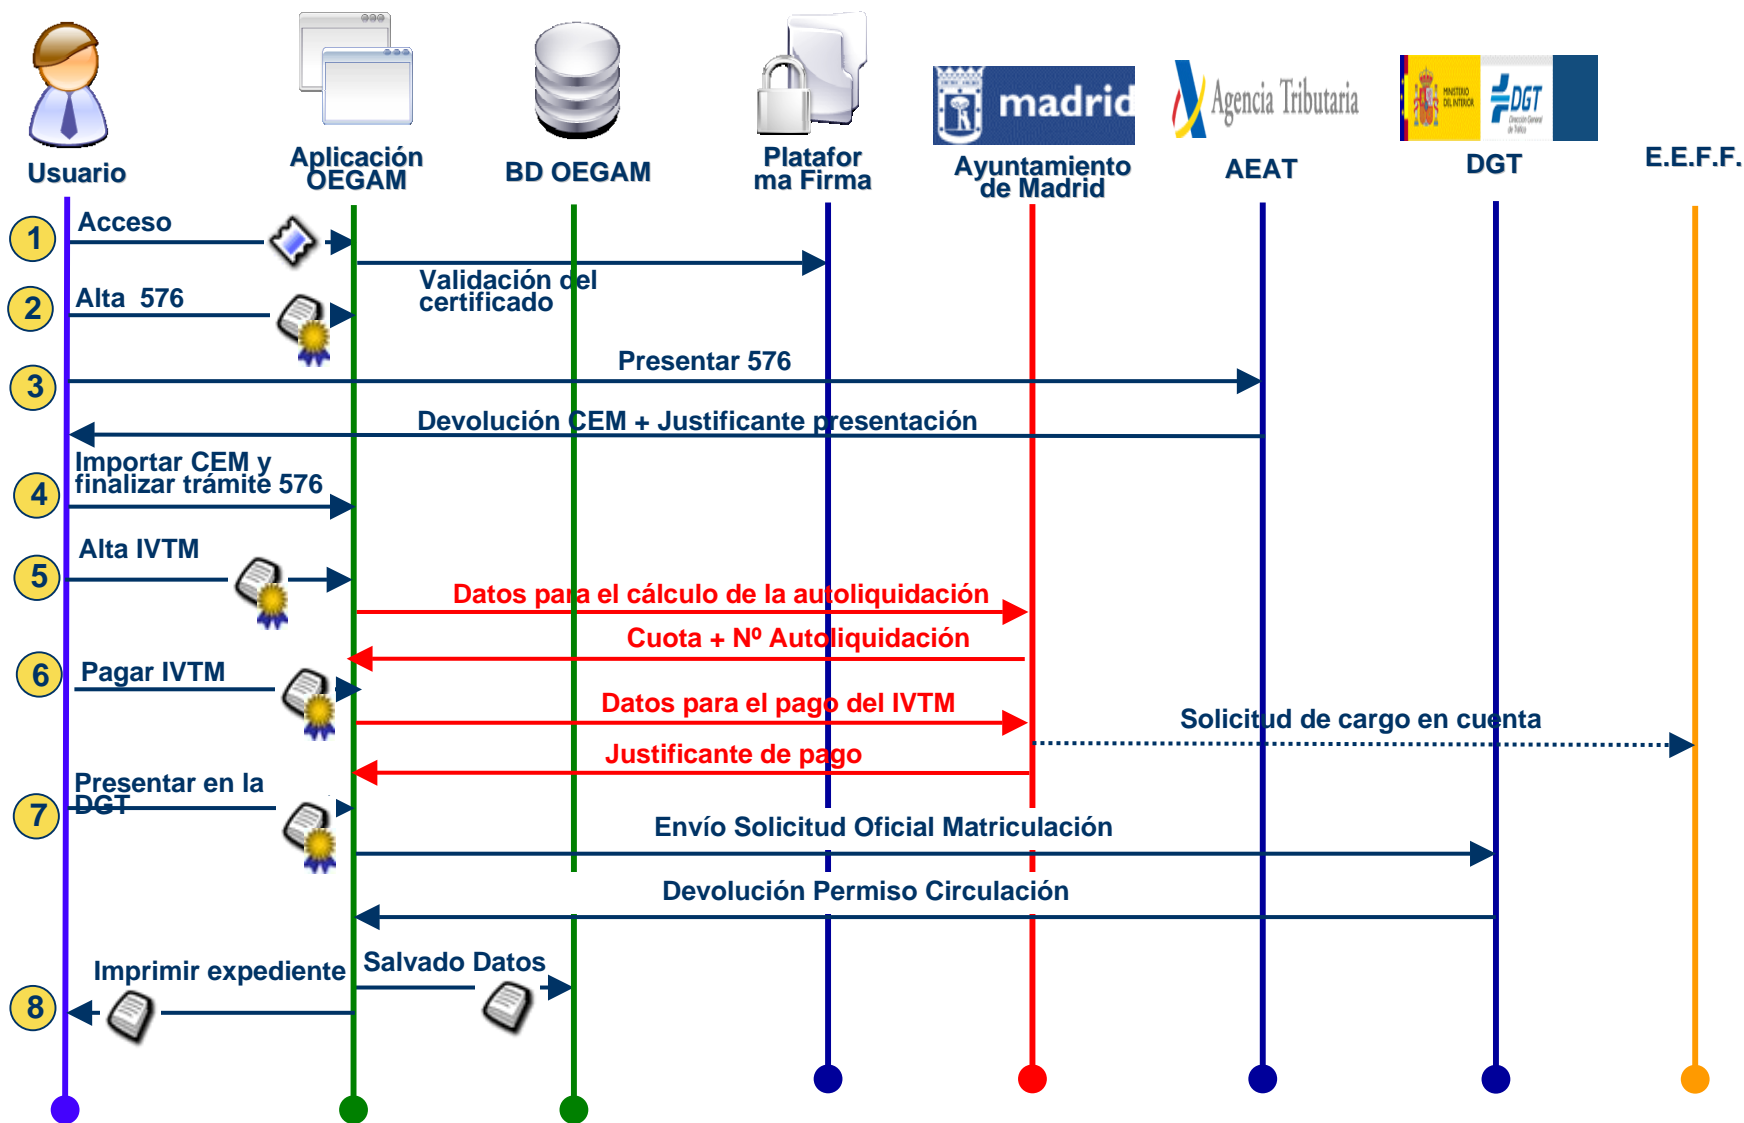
Usuario

Aplicación OEGAM

BD OEGAM

Plataforma Firma

madrid

Ayuntamiento de Madrid

Agencia Tributaria

AEAT

DGT

DGT

E.E.F.F.

1 Acceso

Validación del certificado

2 Alta 576

3 Presentar 576

Devolución CEM + Justificante presentación

4 Importar CEM y finalizar trámite 576

5 Alta IVTM

Datos para el cálculo de la autoliquidación

Cuota + Nº Autoliquidación

6 Pagar IVTM

Datos para el pago del IVTM

Solicitud de cargo en cuenta

Justificante de pago

7 Presentar en la DGT

Envío Solicitud Oficial Matriculación

Devolución Permiso Circulación

Imprimir expediente

Salvado Datos

8